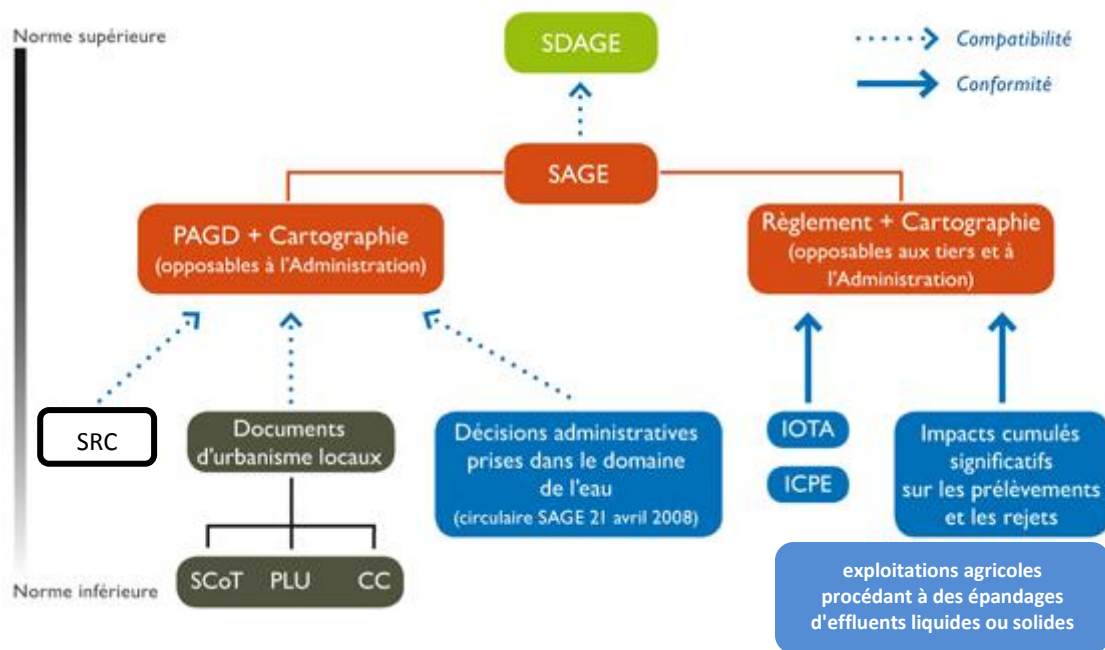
Norme supérieure

SDAGE

Compatibilité

Conformité

SAGE

PAGD + Cartographie
(opposables à l'Administration)

Règlement + Cartographie
(opposables aux tiers et à l'Administration)

SRC

Documents d'urbanisme locaux

Décisions administratives prises dans le domaine de l'eau
(circulaire SAGE 21 avril 2008)

IOTA

ICPE

Impacts cumulés significatifs sur les prélèvements et les rejets

Norme inférieure

SCoT PLU CC

exploitations agricoles procédant à des épandages d'effluents liquides ou solides